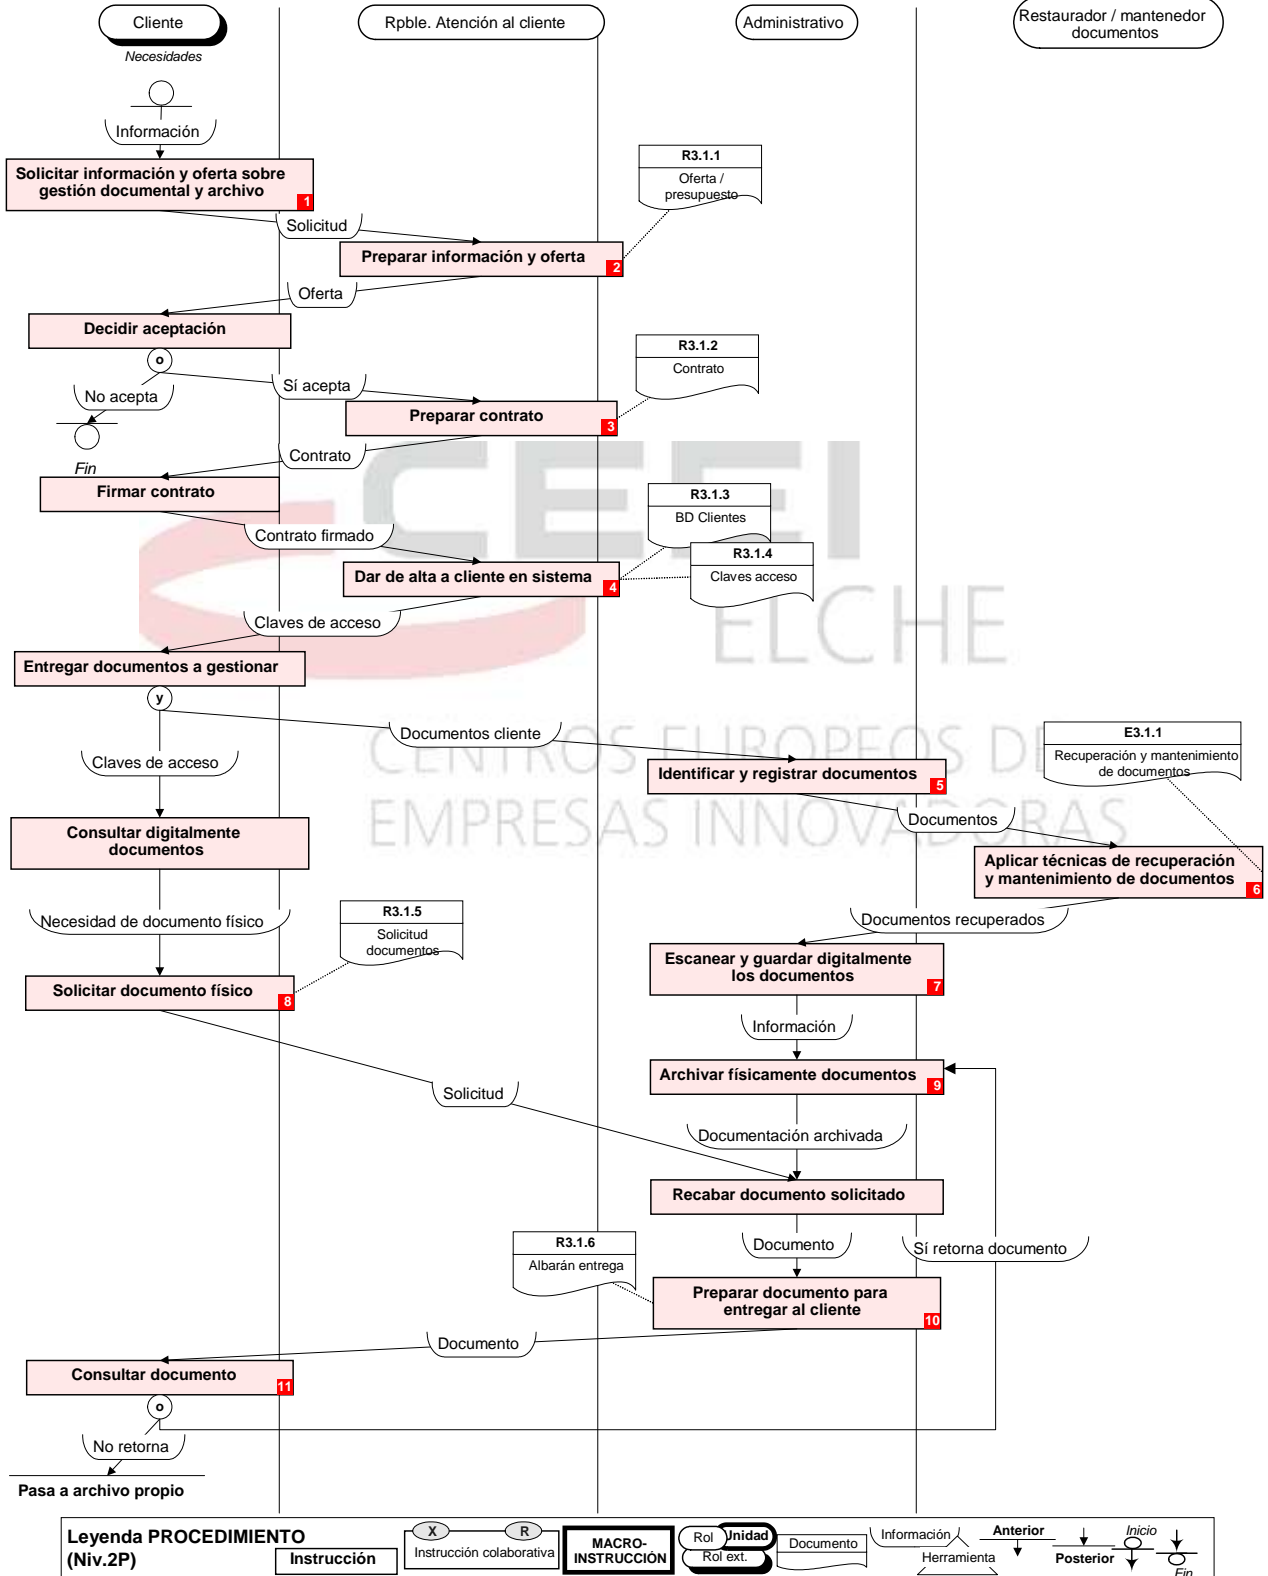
Cliente

Rpble. Atención al cliente

Administrativo

Restaurador / mantenedor documentos

Necesidades

Información

Solicitar información y oferta sobre gestión documental y archivo 1

R3.1.1
Oferta / presupuesto

Solicitud

Preparar información y oferta 2

Oferta

Decidir aceptación

o

No acepta

Sí acepta

R3.1.2
Contrato

Preparar contrato 3

Fin

Contrato

Firmar contrato

R3.1.3
BD Clientes

Contrato firmado

R3.1.4
Claves acceso

Dar de alta a cliente en sistema 4

Claves de acceso

Entregar documentos a gestionar

y

Documentos cliente

E3.1.1
Recuperación y mantenimiento de documentos

Claves de acceso

Identificar y registrar documentos 5

Consultar digitalmente documentos

Documentos

Aplicar técnicas de recuperación y mantenimiento de documentos 6

Necesidad de documento físico

R3.1.5
Solicitud documentos

Documentos recuperados

Escanear y guardar digitalmente los documentos 7

Solicitar documento físico 8

Información

Archivar físicamente documentos 9

Solicitud

Documentación archivada

Recabar documento solicitado

R3.1.6
Albarán entrega

Documento

Sí retorna documento

Preparar documento para entregar al cliente 10

Documento

Consultar documento 11

o

No retorna

Pasa a archivo propio

CEEI ELCHE CENTROS EUROPEOS DE EMPRESAS INNOVADORAS

Leyenda PROCEDIMIENTO (Niv.2P)
Instrucción
X R Instrucción colaborativa
MACRO-INSTRUCCIÓN
Rol Unidad Rol ext.
Documento
Información Herramienta
Anterior Posterior
Inicio Fin